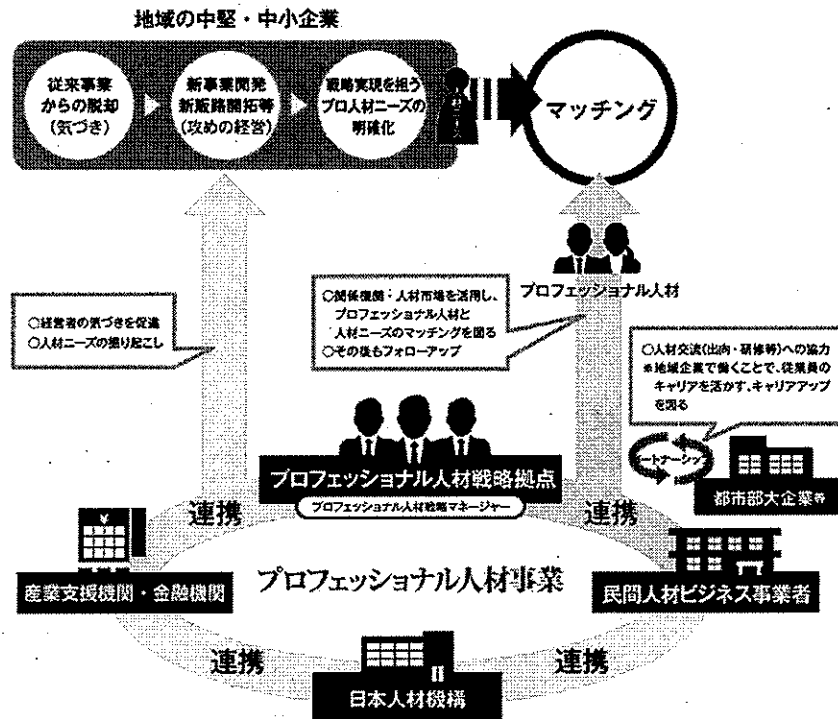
地域の中堅・中小企業

従来事業からの脱却（気づき）

新事業開発新販路開拓等（攻めの経営）

戦略実現を担うプロ人材ニーズの明確化

マッチング

プロフェッショナル人材

○経営者の気づきを促進
○人材ニーズの掘り起こし

○関係機関・人材市場を活用し、プロフェッショナル人材と人材ニーズのマッチングを図る
○その後もフォローアップ

○人材交流（出向・研修等）への協力
※地域企業で働くことで、従業員のキャリアを活かす、キャリアアップを図る

ートナーシップ

都市部大企業等

プロフェッショナル人材戦略拠点

プロフェッショナル人材戦略マネージャー

連携

連携

産業支援機関・金融機関

プロフェッショナル人材事業

民間人材ビジネス事業者

連携

連携

日本人材機構